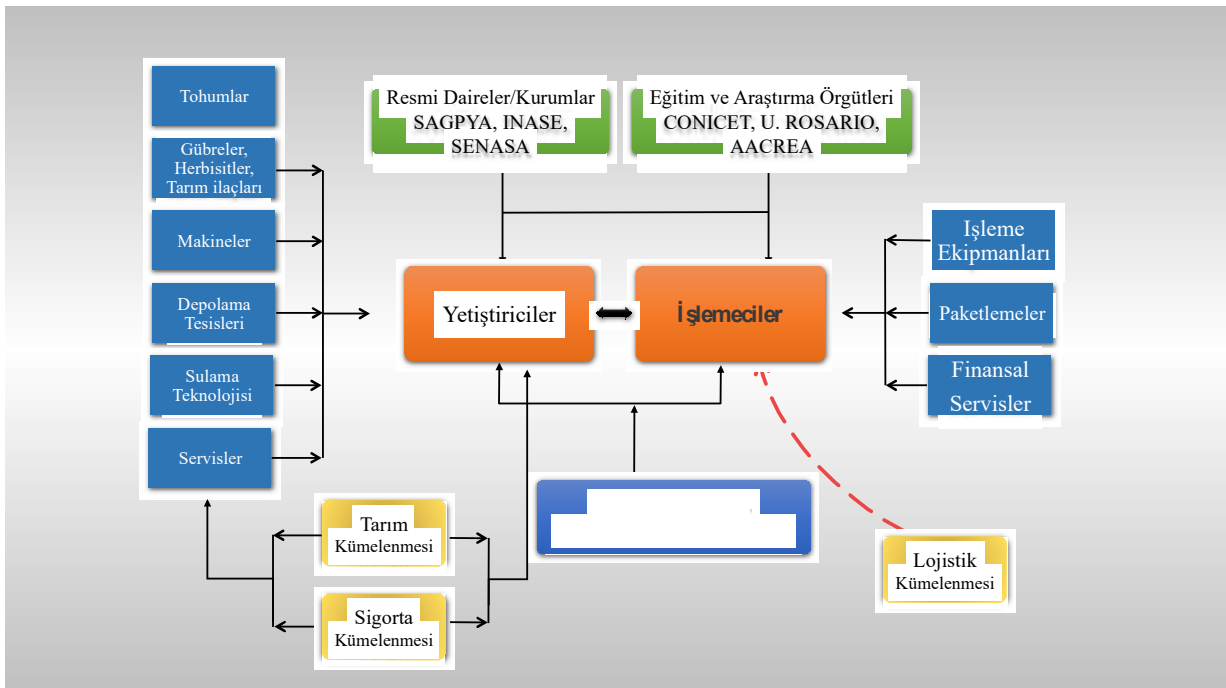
Tohumlar

Gübreler, Herbisitler, Tarım ilaçları

Makineler

Depolama Tesisleri

Sulama Teknolojisi

Servisler

Resmi Daireler/Kurumlar SAGPYA, INASE, SENASA

Eğitim ve Araştırma Örgütleri CONICET, U. ROSARIO, AACREA

Yetiştiriciler

İşlemeciler

İşleme Ekipmanları

Paketlemeler

Finansal Servisler

Tarım Kümelenmesi

Sigorta Kümelenmesi

Lojistik Kümelenmesi